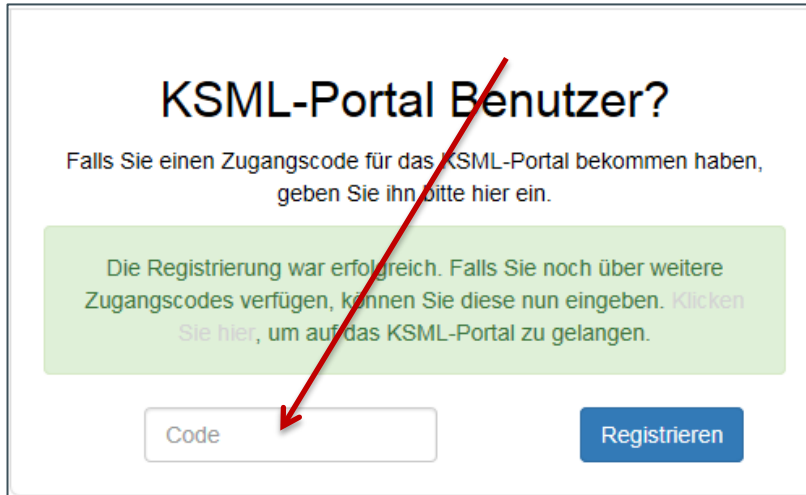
KSML-Portal Benutzer?

Falls Sie einen Zugangscode für das KSML-Portal bekommen haben, geben Sie ihn bitte hier ein.

Die Registrierung war erfolgreich. Falls Sie noch über weitere Zugangscodes verfügen, können Sie diese nun eingeben. Klicken Sie hier, um auf das KSML-Portal zu gelangen.

Code

Registrieren